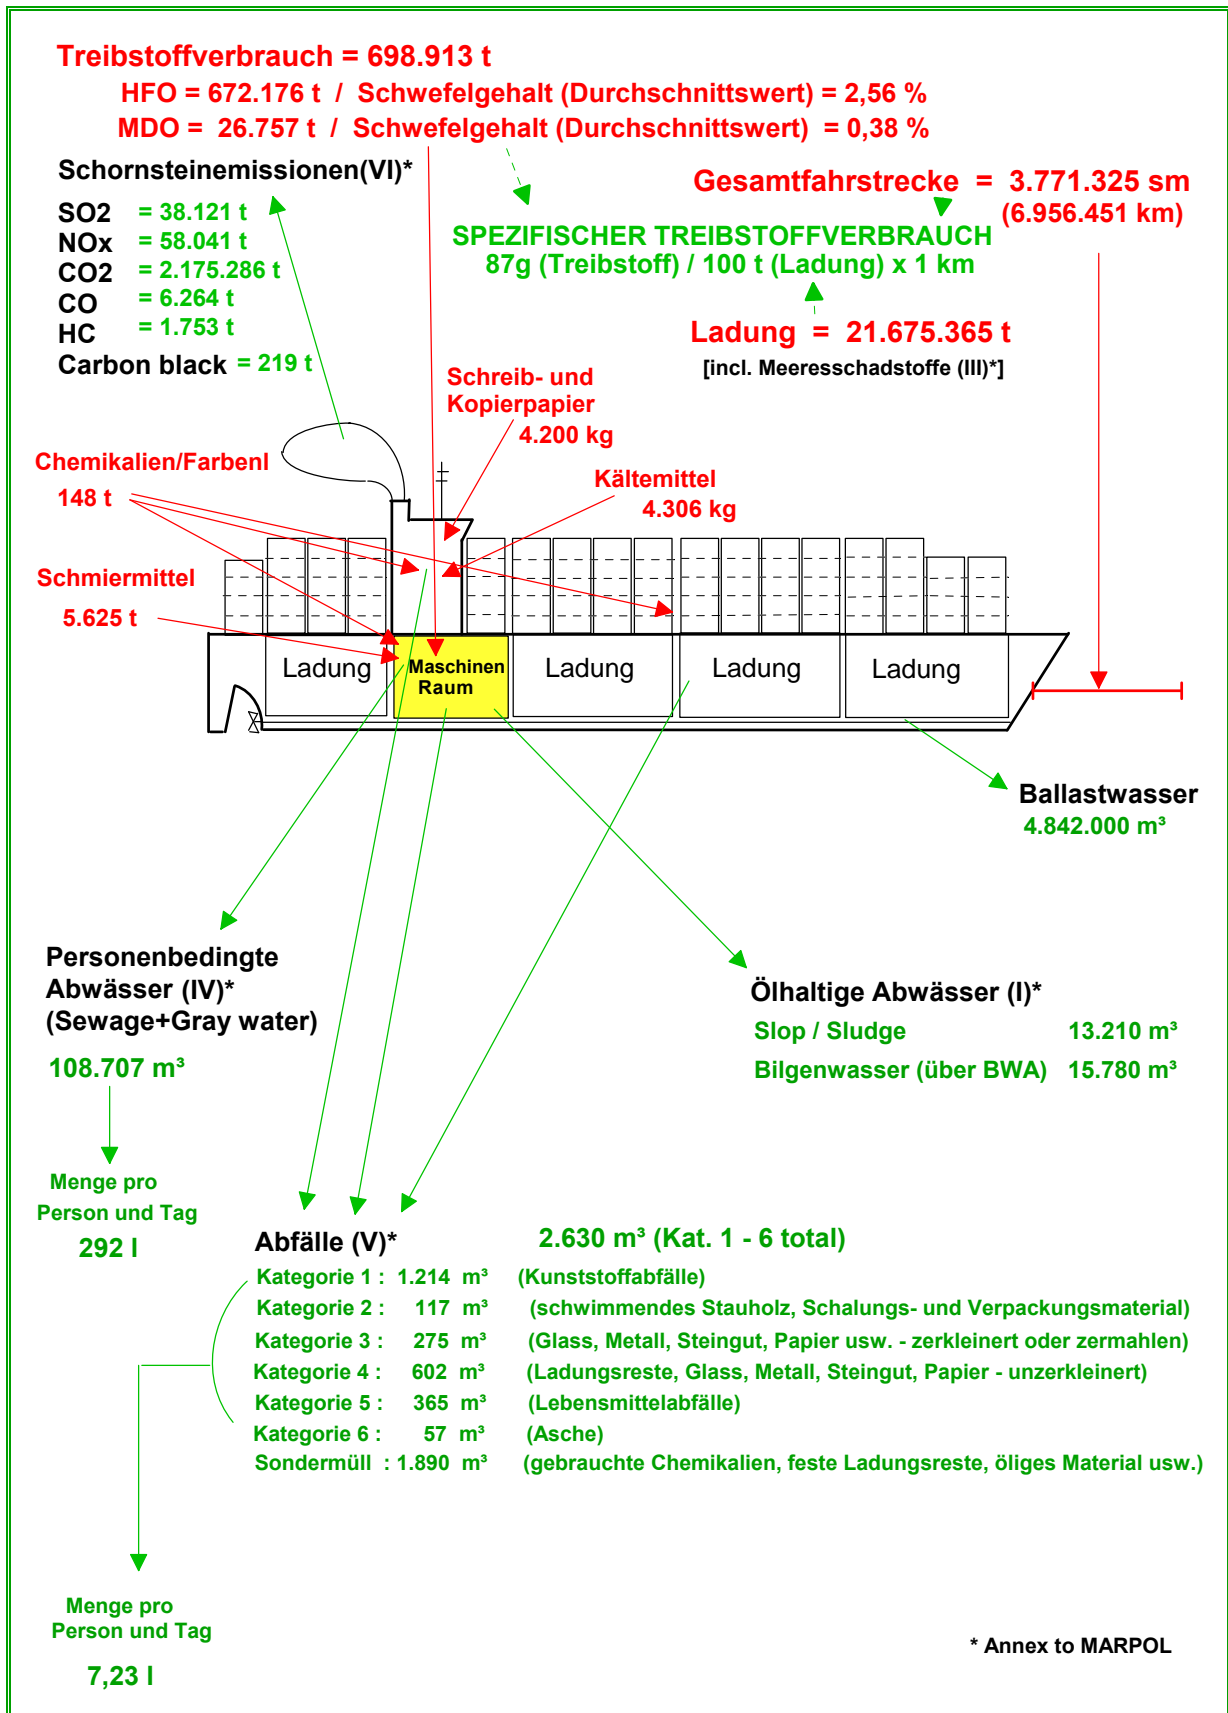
Treibstoffverbrauch = 698.913 t

HFO = 672.176 t / Schwefelgehalt (Durchschnittswert) = 2,56 %

MDO = 26.757 t / Schwefelgehalt (Durchschnittswert) = 0,38 %

Schornsteinemissionen(VI)*

SO2 = 38.121 t
NOx = 58.041 t
CO2 = 2.175.286 t
CO = 6.264 t
HC = 1.753 t
Carbon black = 219 t

Gesamtfahrstrecke = 3.771.325 sm
(6.956.451 km)

SPEZIFISCHER TREIBSTOFFVERBRAUCH
87g (Treibstoff) / 100 t (Ladung) x 1 km

Ladung = 21.675.365 t
[incl. Meeresschadstoffe (III)*]

Schreib- und Kopierpapier
4.200 kg

Chemikalien/Farbenl
148 t

Kältemittel
4.306 kg

Schmiermittel
5.625 t

Ladung

Maschinen Raum

Ladung

Ladung

Ladung

Ballastwasser
4.842.000 m³

Personenbedingte Abwässer (IV)*
(Sewage+Gray water)

108.707 m³

Menge pro Person und Tag
292 l

Ölhaltige Abwässer (I)*

Slop / Sludge 13.210 m³
Bilgenwasser (über BWA) 15.780 m³

Abfälle (V)*

2.630 m³ (Kat. 1 - 6 total)

Kategorie 1 : 1.214 m³ (Kunststoffabfälle)
Kategorie 2 : 117 m³ (schwimmendes Stauholz, Schalungs- und Verpackungsmaterial)
Kategorie 3 : 275 m³ (Glass, Metall, Steingut, Papier usw. - zerkleinert oder zermahlen)
Kategorie 4 : 602 m³ (Ladungsreste, Glass, Metall, Steingut, Papier - unzerkleinert)
Kategorie 5 : 365 m³ (Lebensmittelabfälle)
Kategorie 6 : 57 m³ (Asche)
Sondermüll : 1.890 m³ (gebrauchte Chemikalien, feste Ladungsreste, öliges Material usw.)

Menge pro Person und Tag
7,23 l

* Annex to MARPOL